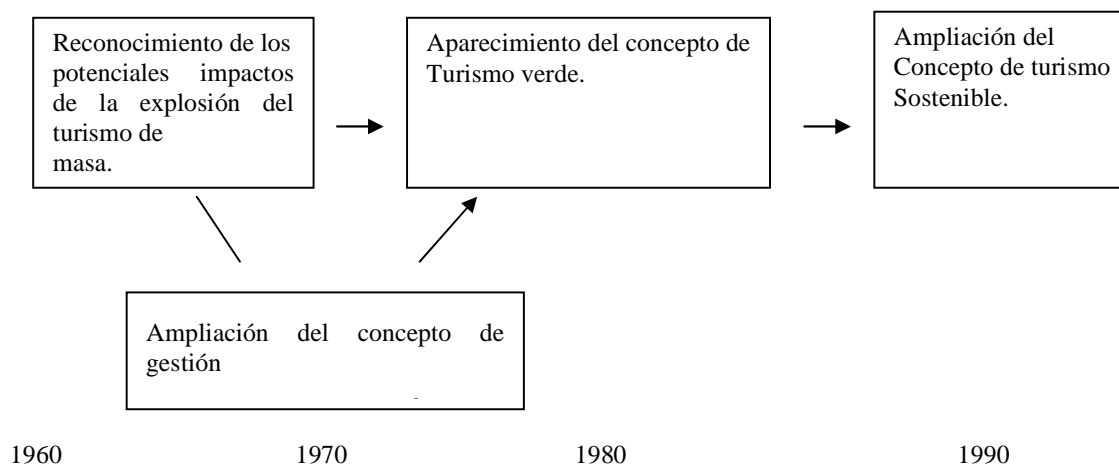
Reconocimiento de los potenciales impactos de la explosión del turismo de masa.

Aparecimiento del concepto de Turismo verde.

Ampliación del Concepto de turismo Sostenible.

Ampliación del concepto de gestión

1960

1970

1980

1990